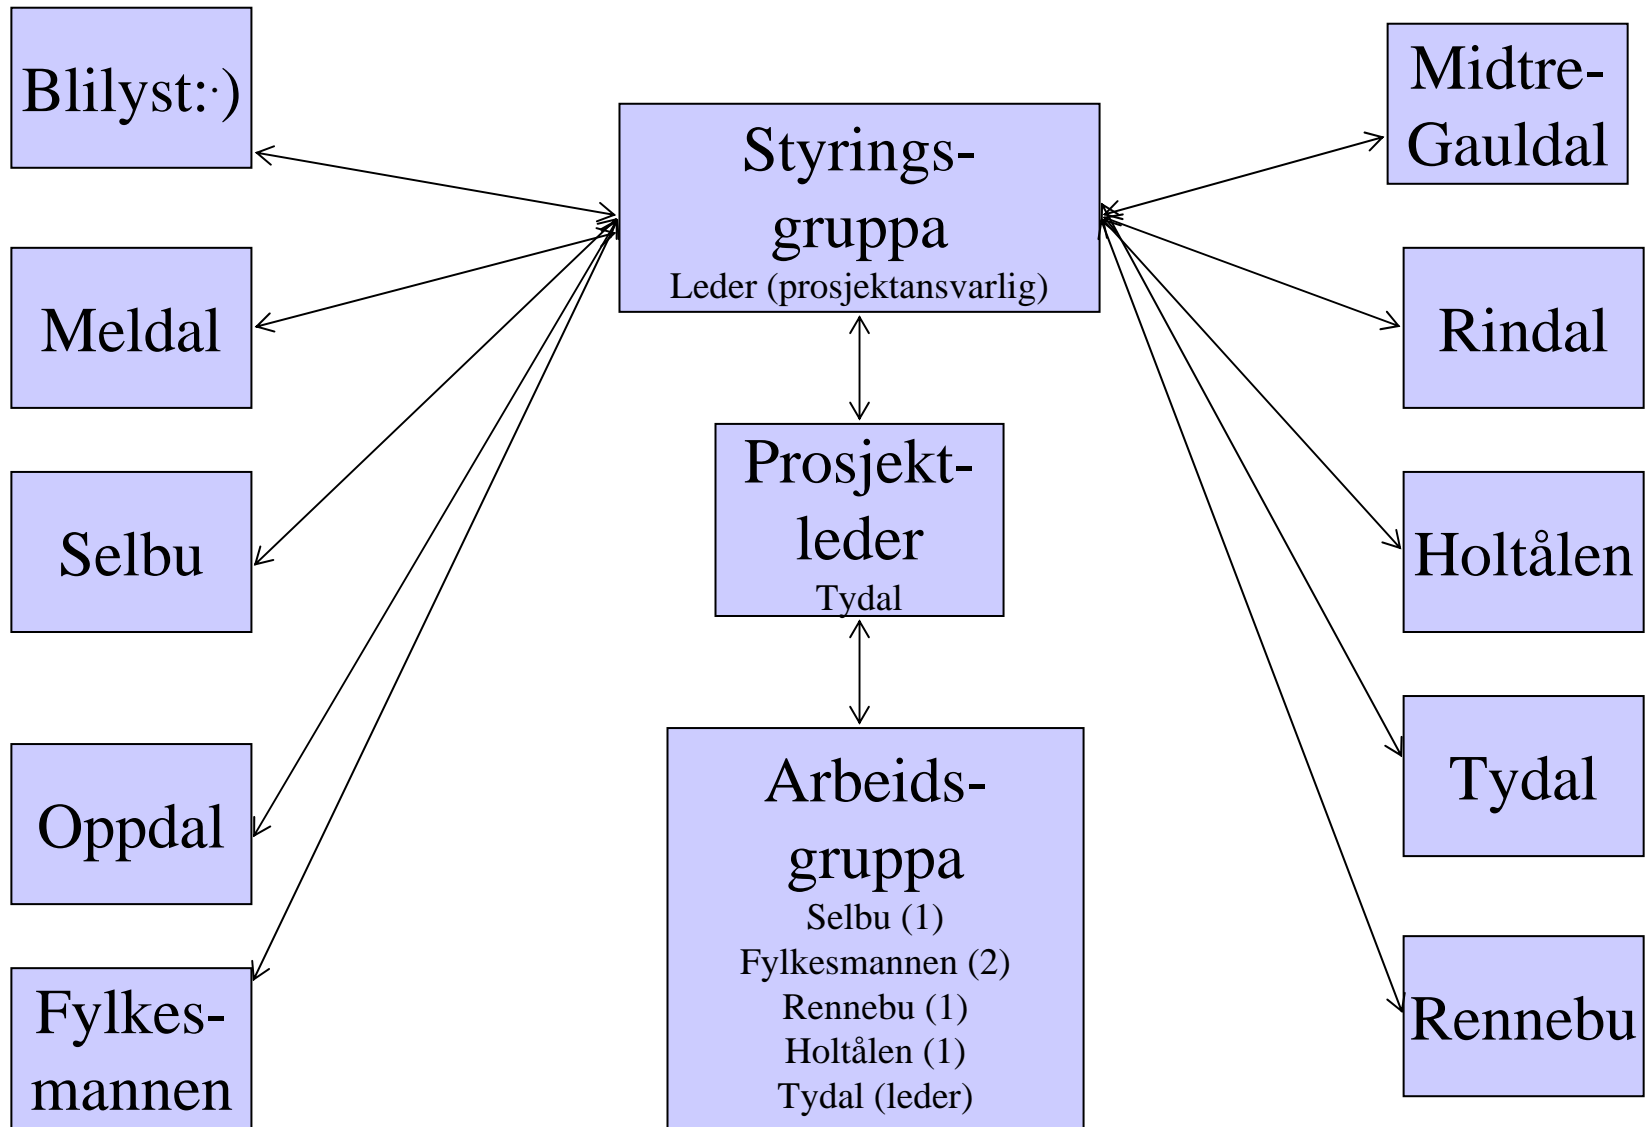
Blilyst:·)

Meldal

Selbu

Oppdal

Fylkesmannen

Styringsgruppa
Leder (prosjektansvarlig)

Prosjektleder
Tydal

Arbeidsgruppa
Selbu (1)
Fylkesmannen (2)
Rennebu (1)
Holtålen (1)
Tydal (leder)

Midtre-Gauldal

Rindal

Holtålen

Tydal

Rennebu